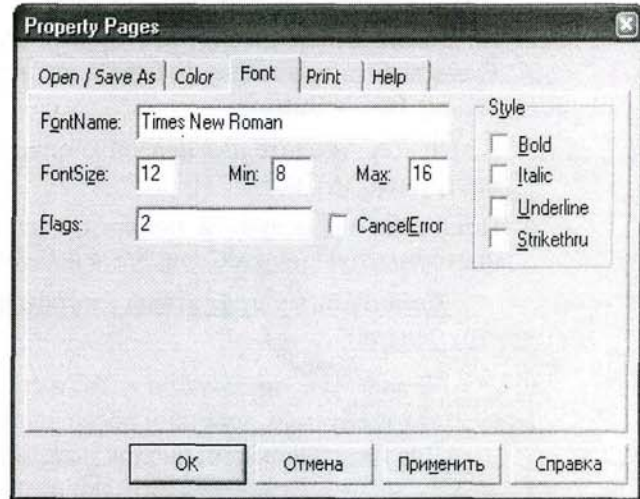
Property Pages

Open / Save As | Color | Font | Print | Help

FontName: Times New Roman

FontSize: 12 Min: 8 Max: 16

Flags: 2

CancelError

Style

Bold

Italic

Underline

Strikethru

OK

Отмена

Применить

Справка